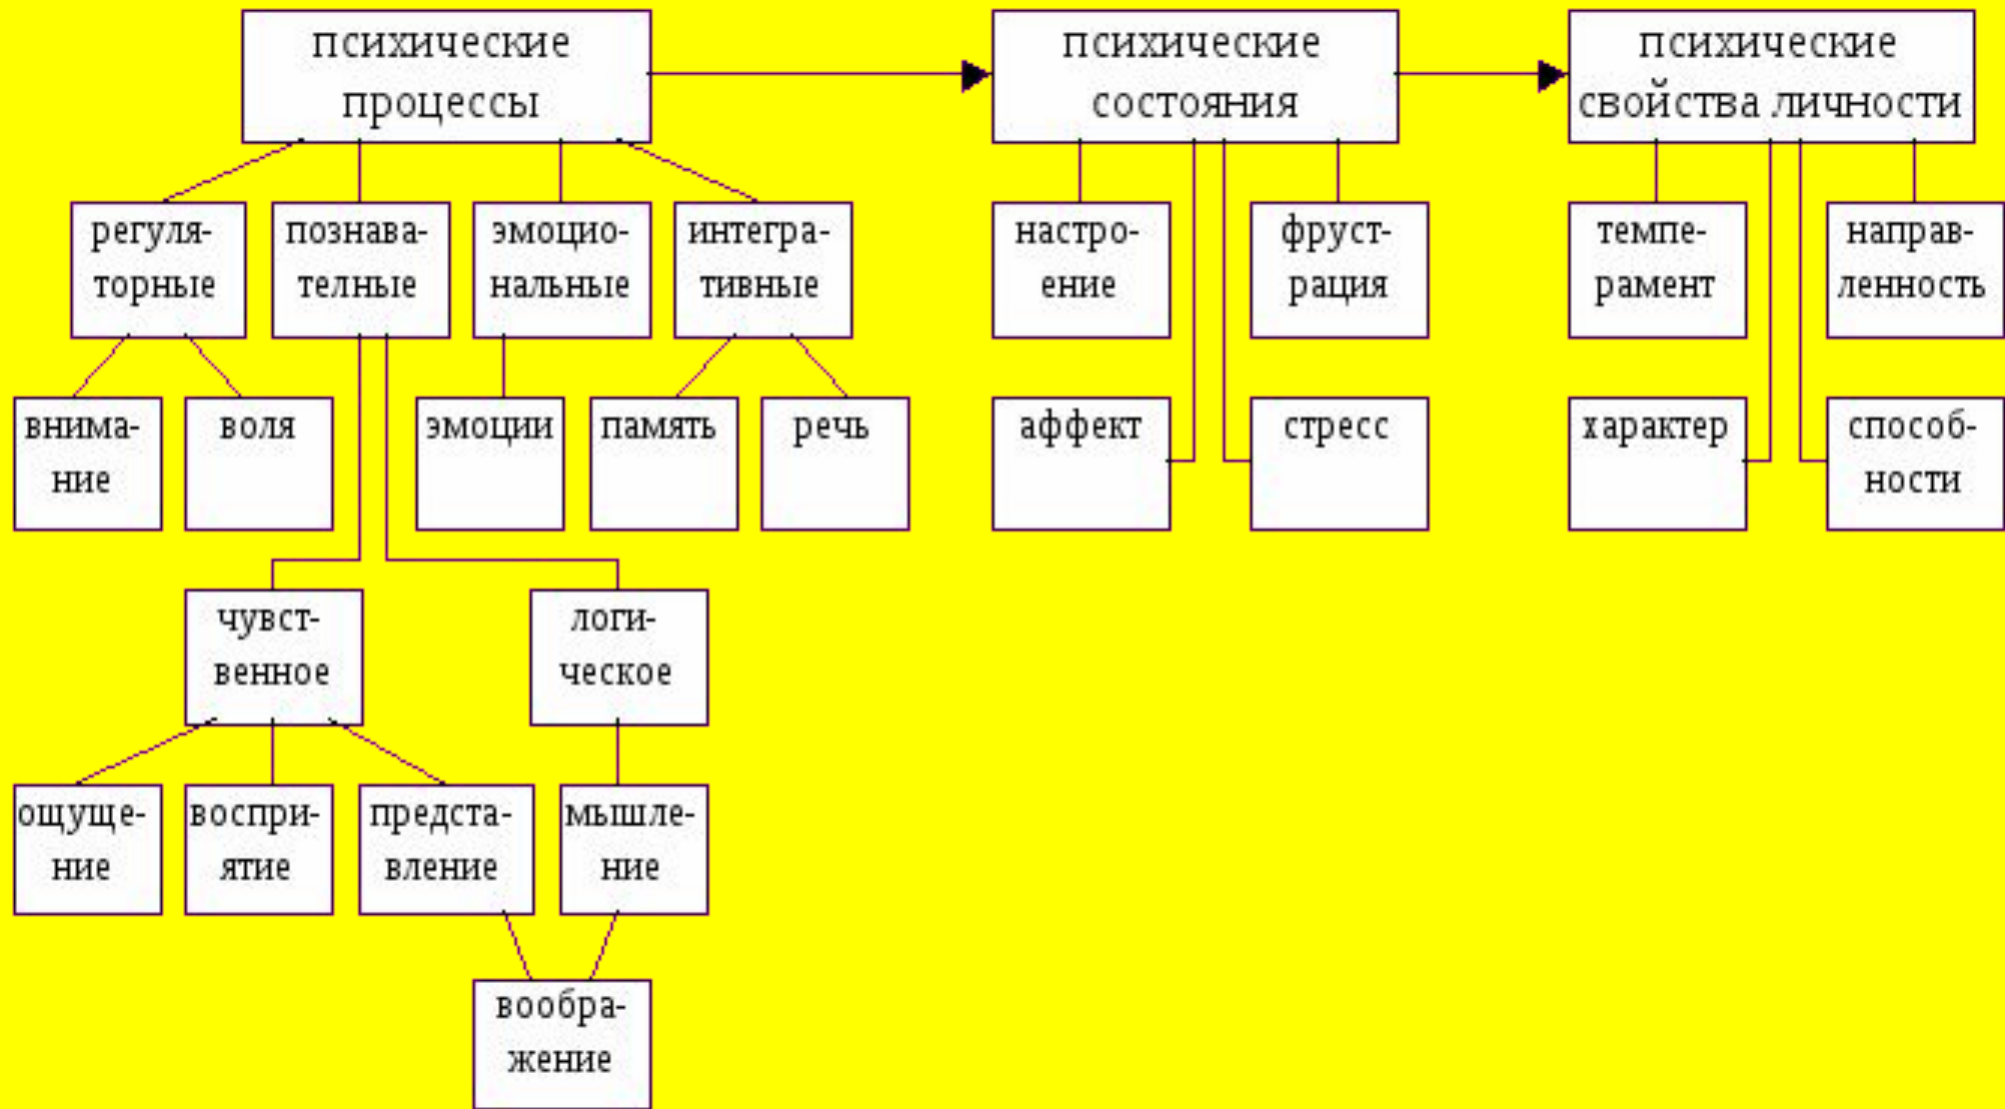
психические процессы

психические состояния

психические свойства личности

регуляторные

познавателные

эмоциональные

интегративные

настроение

фрустрация

темперамент

направленность

внимание

воля

эмоции

память

речь

аффект

стресс

характер

способности

чувственное

логическое

ощущение

восприятие

представление

мышление

воображение